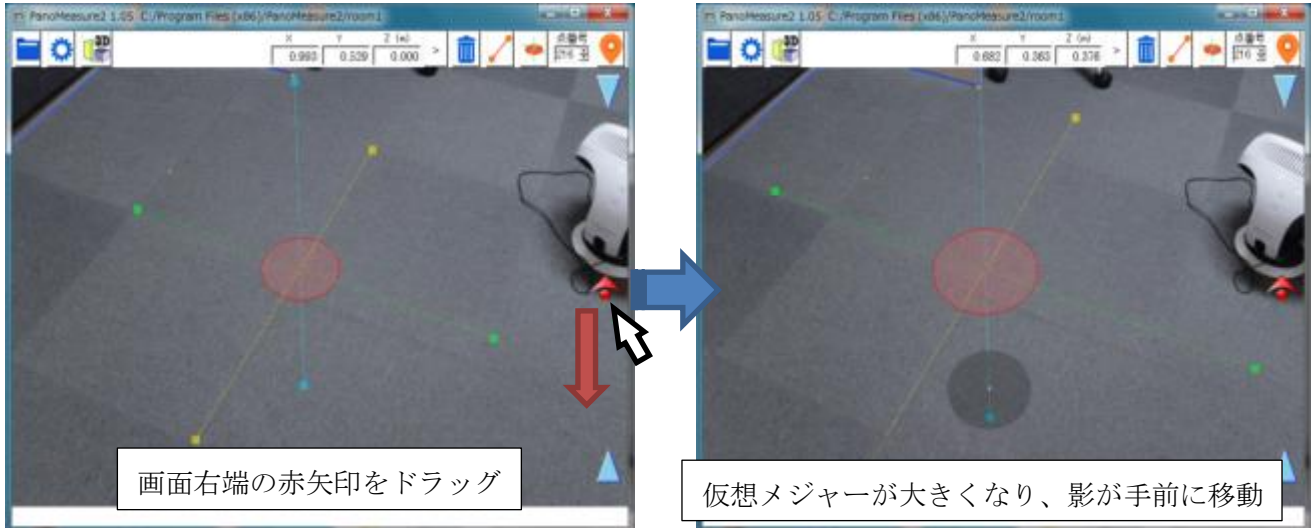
PanoMeasure2 1.05 C:/Program Files (x86)/PanoMeasure2/room1

3D

X Y Z (m)

0.993 0.329 0.000 >

画面右端の赤矢印をドラッグ

PanoMeasure2 1.05 C:/Program Files (x86)/PanoMeasure2/room1

3D

X Y Z (m)

0.682 0.363 0.376 >

仮想メジャーが大きくなり、影が手前に移動